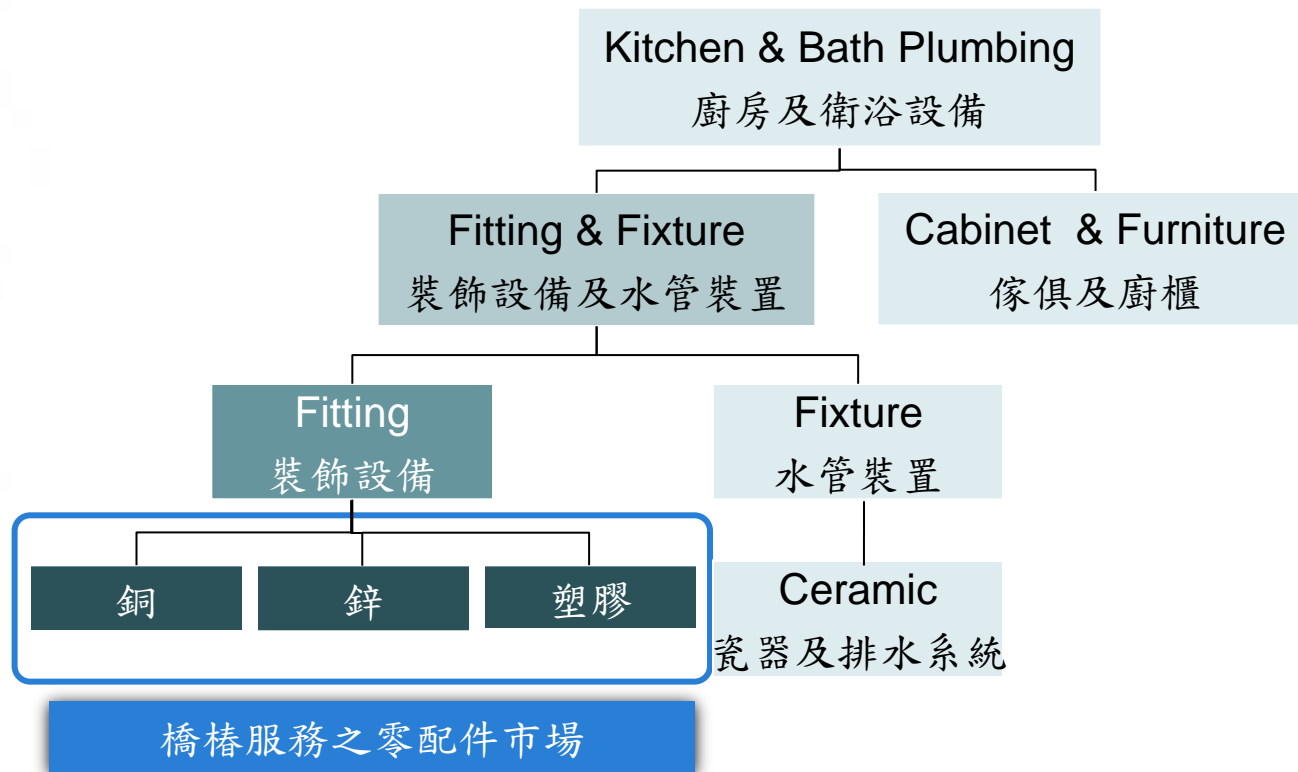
Kitchen & Bath Plumbing
廚房及衛浴設備

Fitting & Fixture
裝飾設備及水管裝置

Cabinet & Furniture
傢俱及廚櫃

Fitting
裝飾設備

Fixture
水管裝置

銅

鋅

塑膠

Ceramic
瓷器及排水系統

橋椿服務之零配件市場